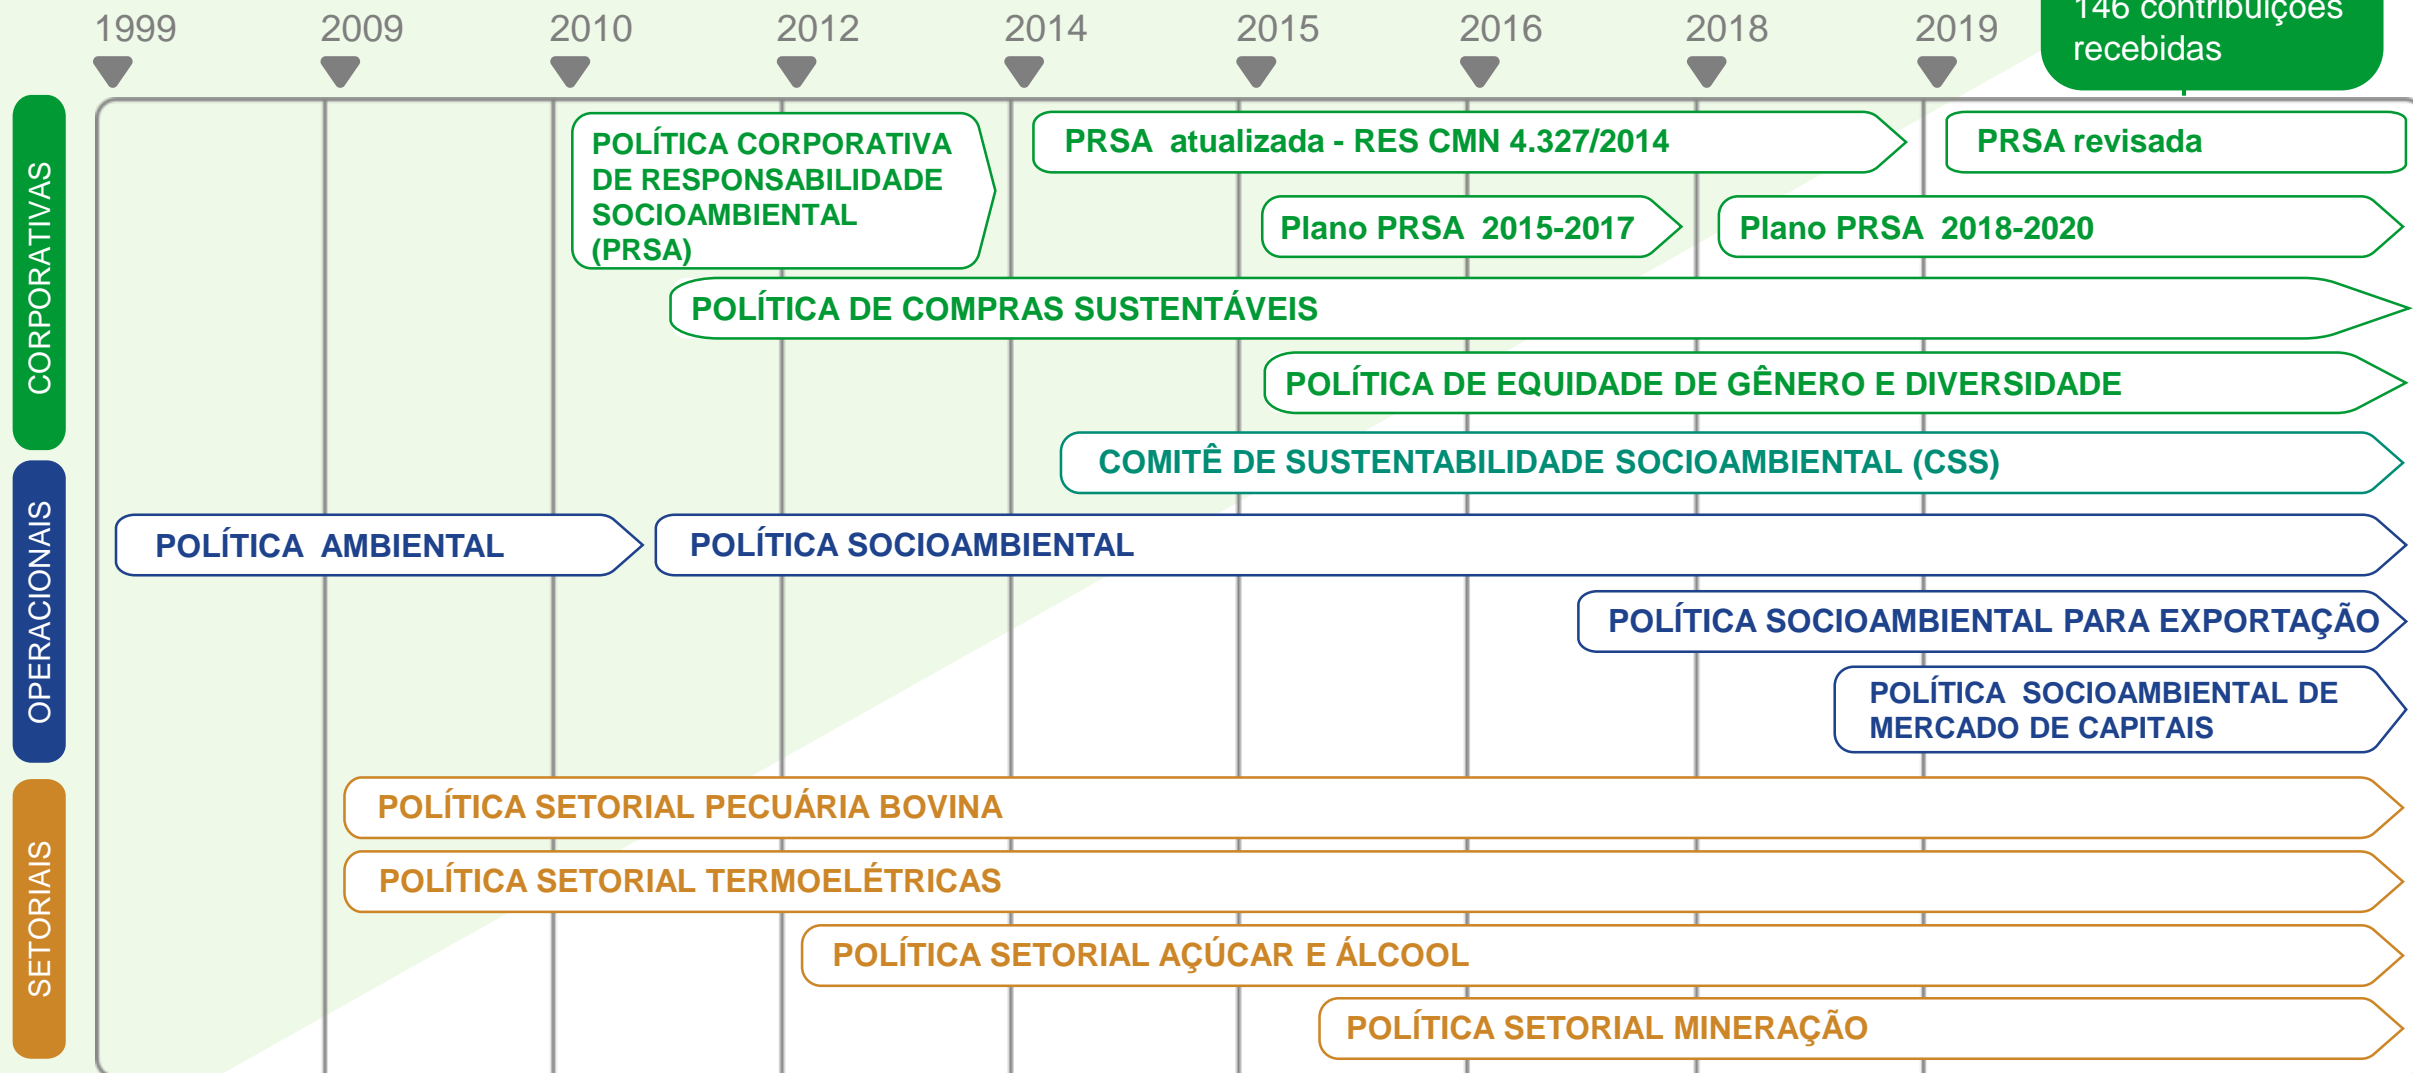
1999 2009 2010 2012 2014 2015 2016 2018 2019

146 contribuições recebidas

CORPORATIVAS

POLÍTICA CORPORATIVA DE RESPONSABILIDADE SOCIOAMBIENTAL (PRSA)

PRSA atualizada - RES CMN 4.327/2014

PRSA revisada

Plano PRSA 2015-2017

Plano PRSA 2018-2020

POLÍTICA DE COMPRAS SUSTENTÁVEIS

POLÍTICA DE EQUIDADE DE GÊNERO E DIVERSIDADE

COMITÊ DE SUSTENTABILIDADE SOCIOAMBIENTAL (CSS)

OPERACIONAIS

POLÍTICA AMBIENTAL

POLÍTICA SOCIOAMBIENTAL

POLÍTICA SOCIOAMBIENTAL PARA EXPORTAÇÃO

POLÍTICA SOCIOAMBIENTAL DE MERCADO DE CAPITAIS

SETORIAIS

POLÍTICA SETORIAL PECUÁRIA BOVINA

POLÍTICA SETORIAL TERMOELÉTRICAS

POLÍTICA SETORIAL AÇÚCAR E ÁLCOOL

POLÍTICA SETORIAL MINERAÇÃO